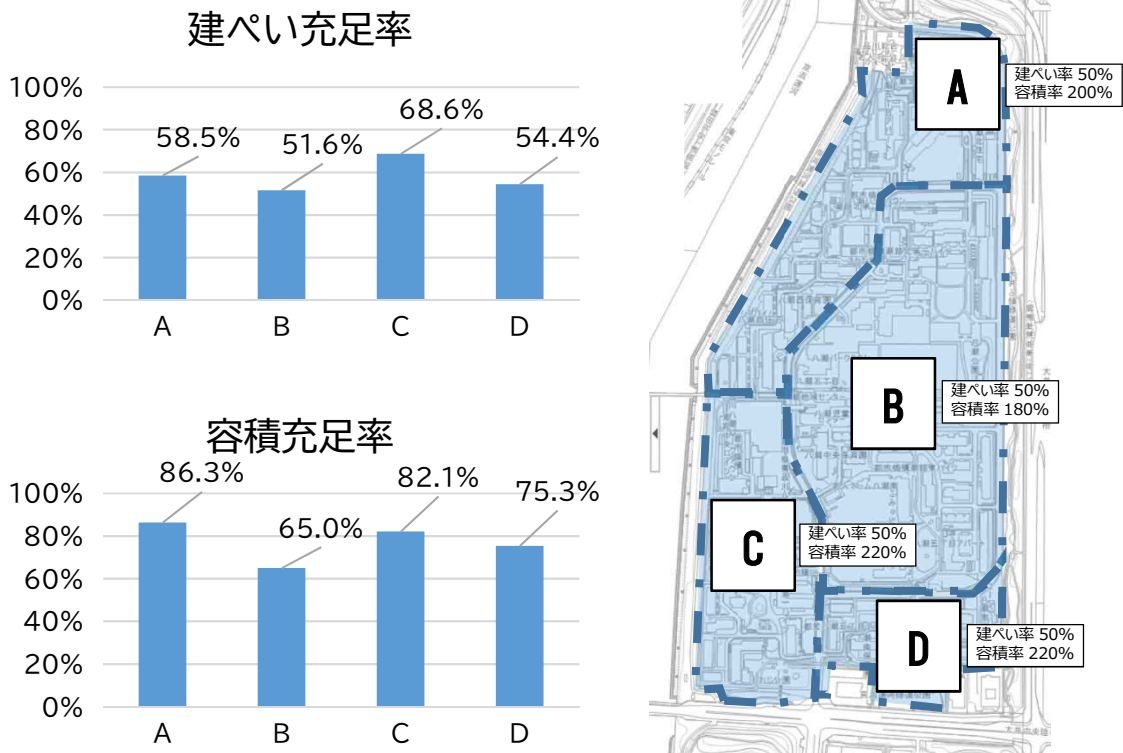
建ぺい充足率

100%
80%
60%
40%
20%
0%

58.5%
51.6%
68.6%
54.4%

A B C D

容積充足率

100%
80%
60%
40%
20%
0%

86.3%
65.0%
82.1%
75.3%

A B C D

A
建ぺい率 50%
容積率 200%

B
建ぺい率 50%
容積率 180%

C
建ぺい率 50%
容積率 220%

D
建ぺい率 50%
容積率 220%